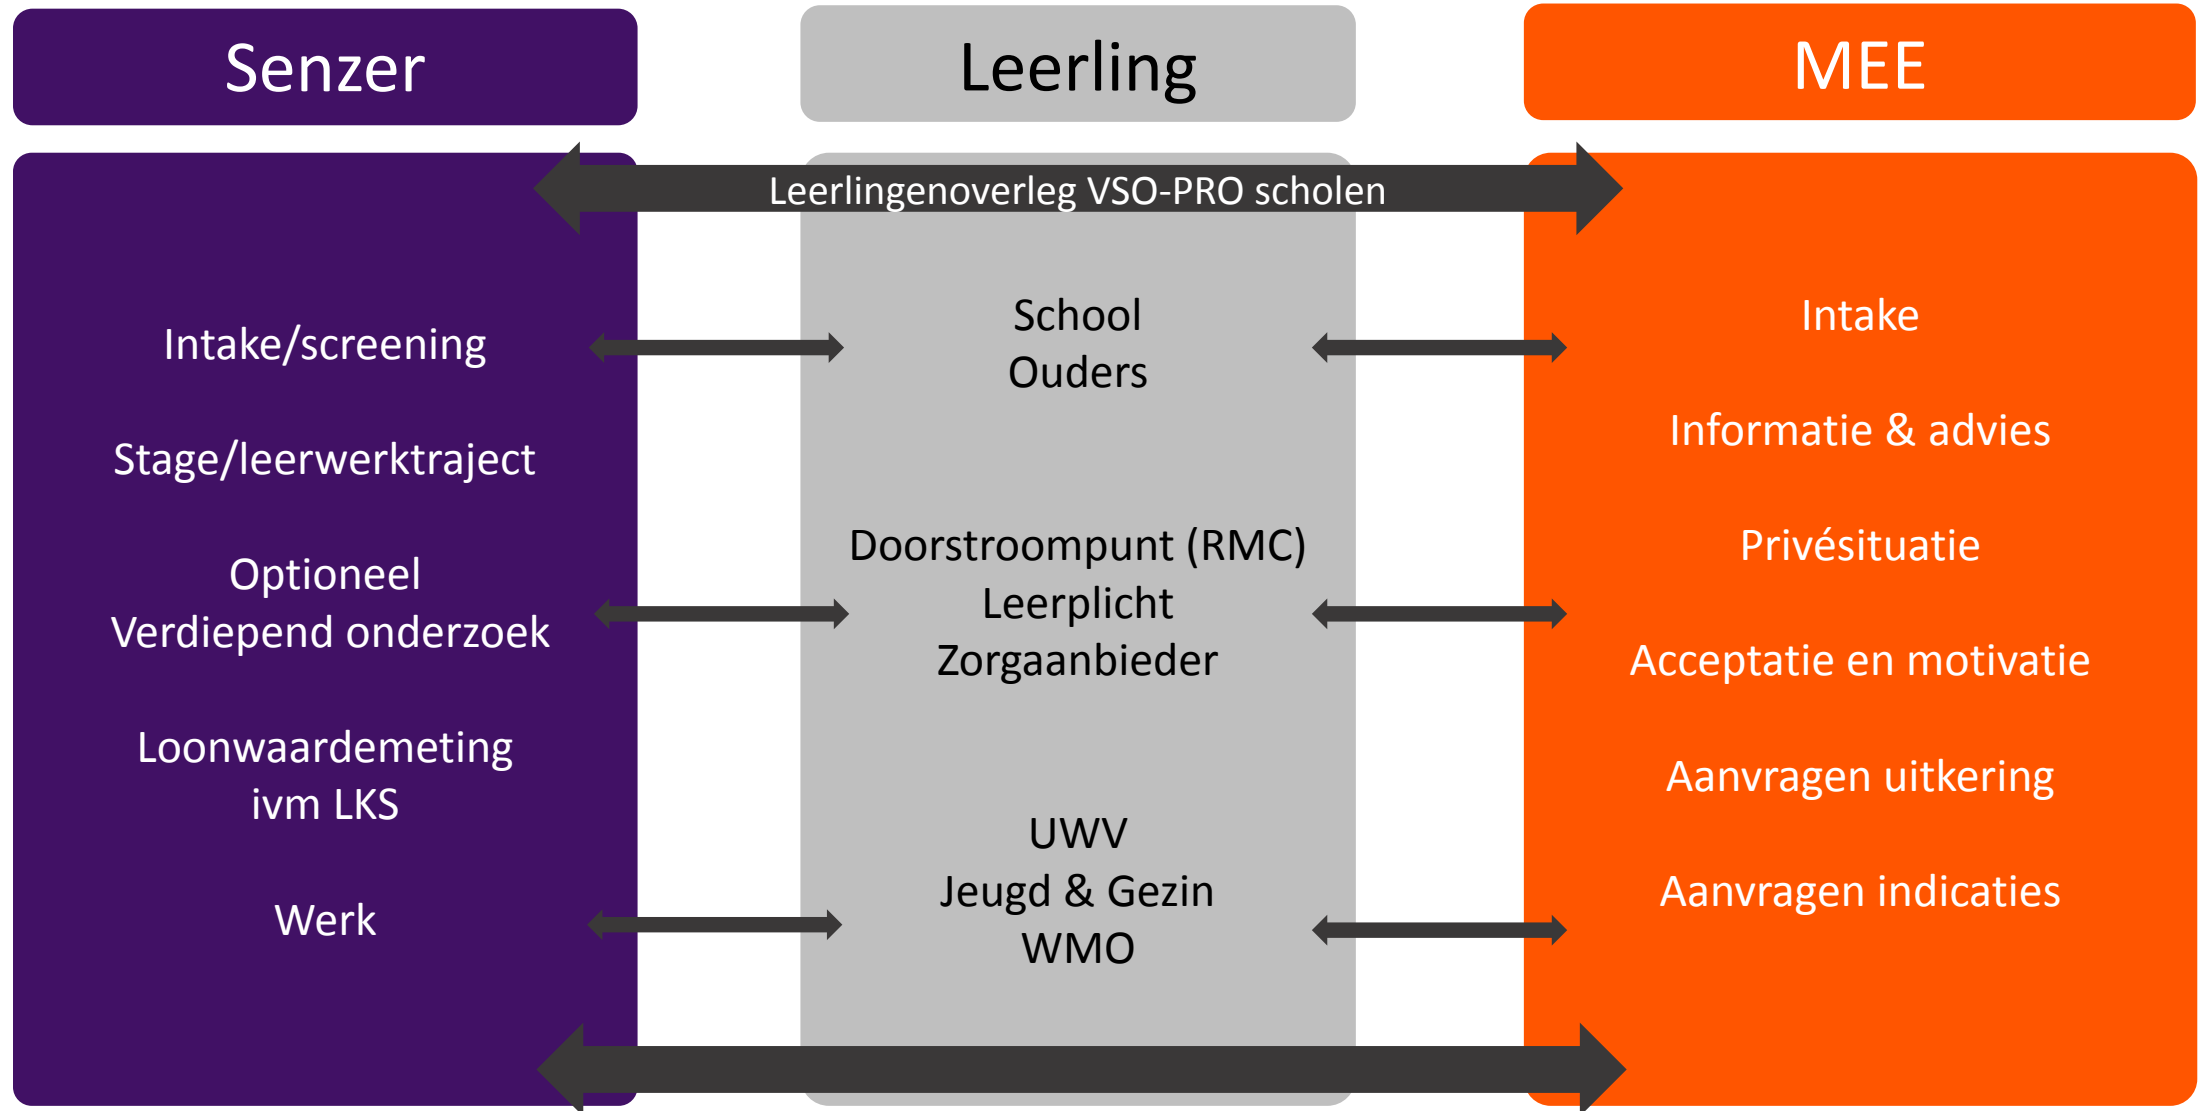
Senzer

Leerling

MEE

Leerlingenoverleg VSO-PRO scholen

Intake/screening

Stage/leerwerktraject

Optioneel
Verdiepend onderzoek

Loonwaardemeting
ivm LKS

Werk

School
Ouders

Doorstroompunt (RMC)
Leerplicht
Zorgaanbieder

UWV
Jeugd & Gezin
WMO

Intake

Informatie & advies

Privésituatie

Acceptatie en motivatie

Aanvragen uitkering

Aanvragen indicaties